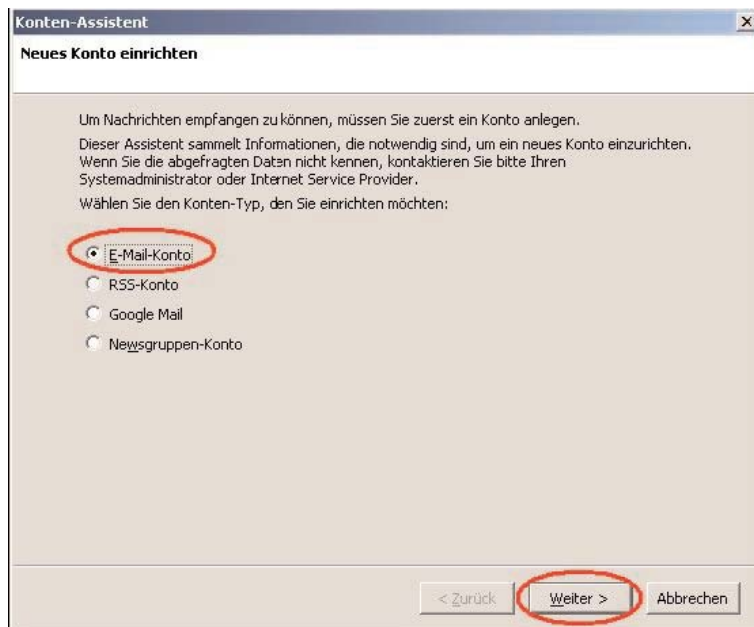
Konten-Assistent

Neues Konto einrichten

Um Nachrichten empfangen zu können, müssen Sie zuerst ein Konto anlegen.

Dieser Assistent sammelt Informationen, die notwendig sind, um ein neues Konto einzurichten. Wenn Sie die abgefragten Daten nicht kennen, kontaktieren Sie bitte Ihren Systemadministrator oder Internet Service Provider.

Wählen Sie den Konten-Typ, den Sie einrichten möchten:

E-Mail-Konto
RSS-Konto
Google Mail
Newsgruppen-Konto

< Zurück
Weiter >
Abbrechen